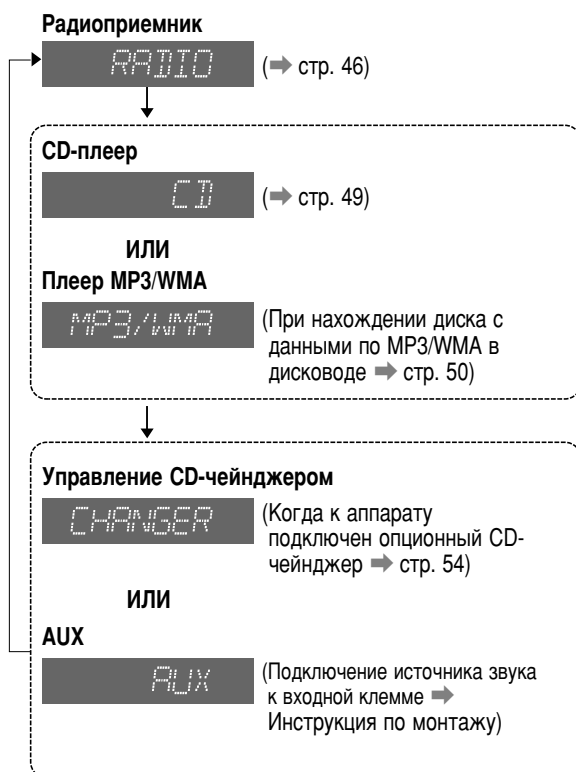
Радиоприемник

RADIO (➡ стр. 46)

CD-плеер

CD (➡ стр. 49)

ИЛИ

Плеер MP3/WMA

MP3/WMA (При нахождении диска с данными по MP3/WMA в дисководе ➡ стр. 50)

Управление CD-чейнджером

CHANGER (Когда к аппарату подключен опционный CD-чейнджер ➡ стр. 54)

ИЛИ

AUX

AUX (Подключение источника звука к входной клемме ➡ Инструкция по монтажу)